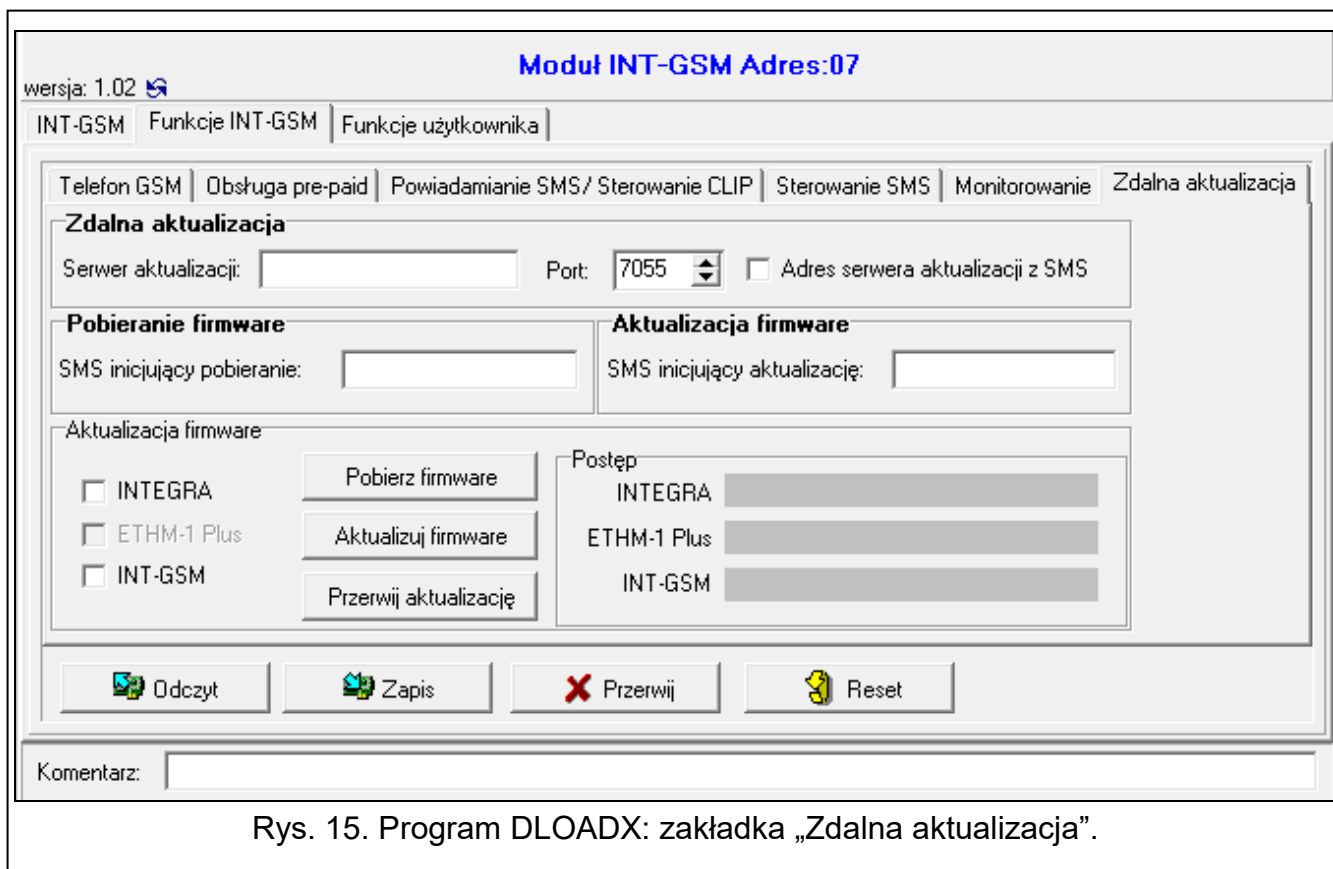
Moduł INT-GSM Adres:07

wersja: 1.02

INT-GSM | Funkcje INT-GSM | Funkcje użytkownika

Telefon GSM | Obsługa pre-paid | Powiadamianie SMS/ Sterowanie CLIP | Sterowanie SMS | Monitorowanie | Zdalna aktualizacja

Zdalna aktualizacja

Serwer aktualizacji:

Port: 7055

Adres serwera aktualizacji z SMS

Pobieranie firmware

SMS inicjujący pobieranie:

Aktualizacja firmware

SMS inicjujący aktualizację:

Aktualizacja firmware

INTEGRA

ETHM-1 Plus

INT-GSM

Pobierz firmware

Aktualizuj firmware

Przerwij aktualizację

Postęp

INTEGRA

ETHM-1 Plus

INT-GSM

Odczyt

Zapis

Przerwij

Reset

Komentarz:

Rys. 15. Program DLOADX: zakładka „Zdalna aktualizacja”.